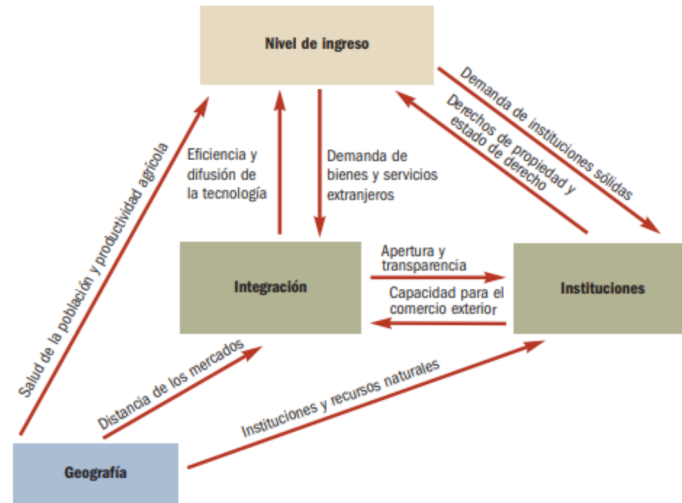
Nivel de ingreso

Salud de la población y productividad agrícola

Eficiencia y difusión de la tecnología

Demanda de bienes y servicios extranjeros

Demanda de instituciones sólidas

Derechos de propiedad y estado de derecho

Integración

Apertura y transparencia

Capacidad para el comercio exterior

Instituciones

Distancia de los mercados

Instituciones y recursos naturales

Geografía